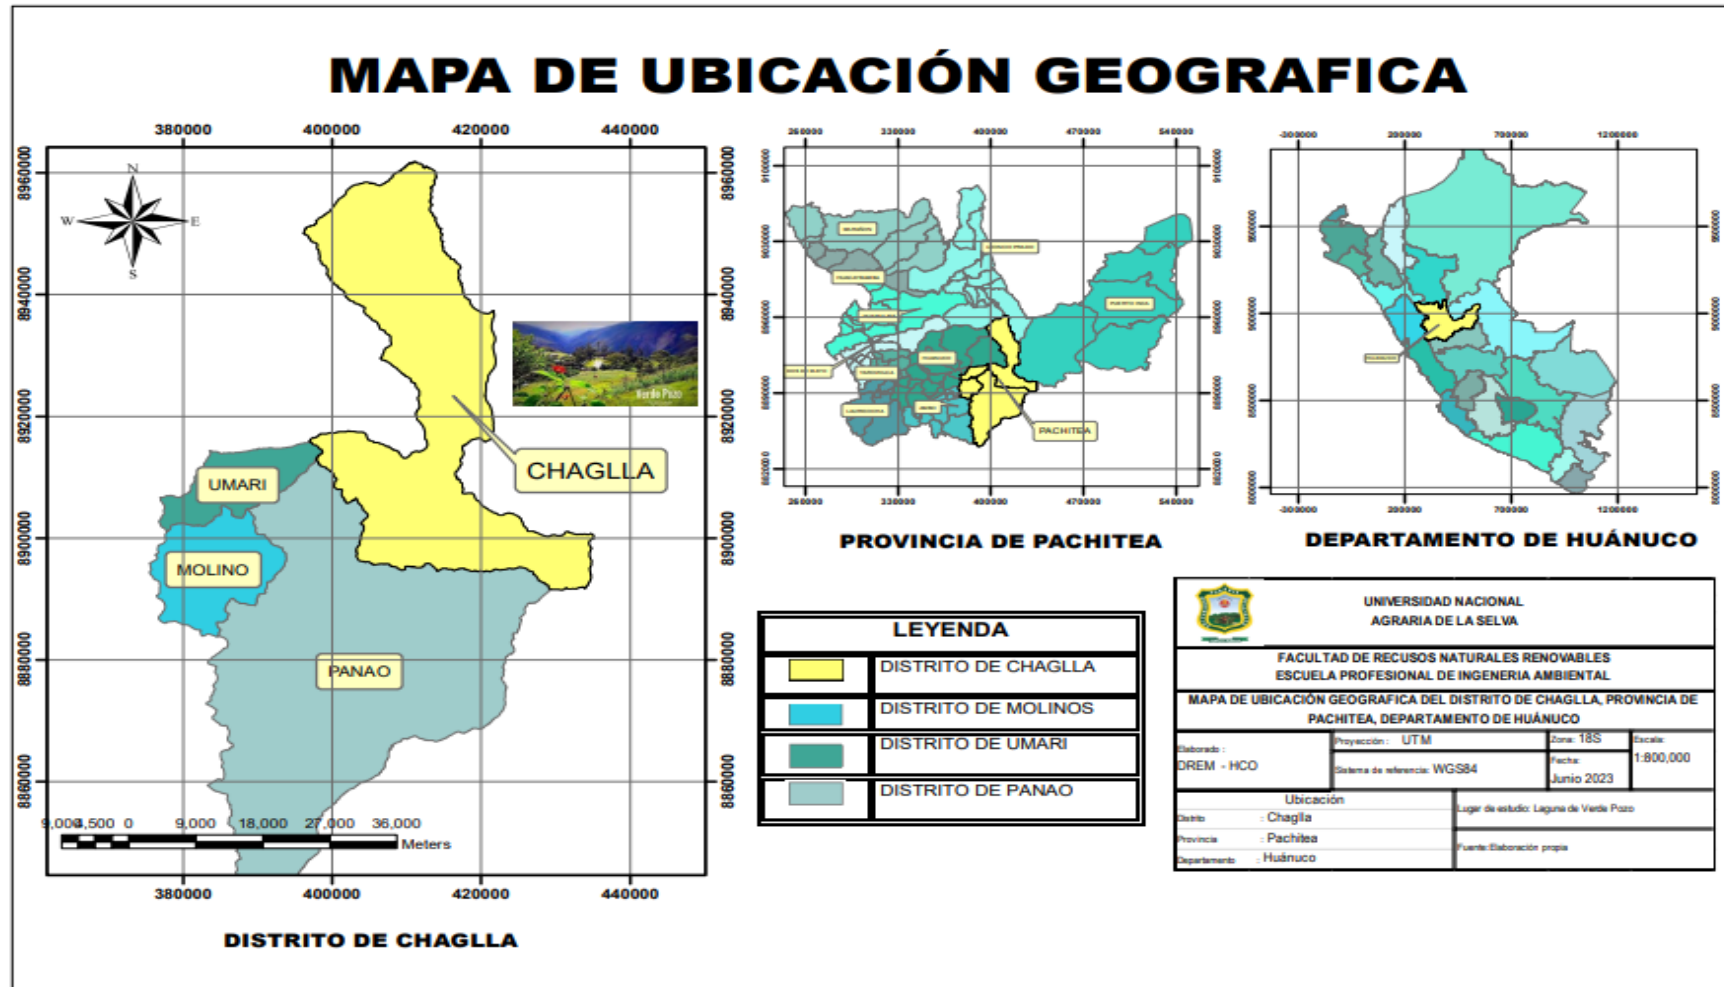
MAPA DE UBICACIÓN GEOGRAFICA

380000 400000 420000 440000

8960000 8940000 8920000 8900000 8880000 8860000

N
W
E
S

Verde Pozo

CHAGLLA

UMARI

MOLINO

PANAO

9,000 4,500 0 9,000 18,000 27,000 36,000
Meters

380000 400000 420000 440000

DISTRITO DE CHAGLLA

260000 330000 400000 470000 540000

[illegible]

PACHITEA

PROVINCIA DE PACHITEA

-300000 200000 700000 1200000

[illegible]

DEPARTAMENTO DE HUÁNUCO

LEYENDA

| | |
|---|---|
| | DISTRITO DE CHAGLLA |
| | DISTRITO DE MOLINOS |
| | DISTRITO DE UMARI |
| | DISTRITO DE PANAO |

UNIVERSIDAD NACIONAL AGRARIA DE LA SELVA

FACULTAD DE RECUSOS NATURALES RENOVABLES
ESCUELA PROFESIONAL DE INGENIERIA AMBIENTAL

MAPA DE UBICACIÓN GEOGRAFICA DEL DISTRITO DE CHAGLLA, PROVINCIA DE PACHITEA, DEPARTAMENTO DE HUÁNUCO

| Elaborado : DREM - HCO | Proyección : UTM | Zona: 18S | Escala: 1:800,000 |
|---|---|---|---|
| | Sistema de referencia: WGS84 | Fecha: Junio 2023 | |

Ubicación
Distrito : Chaglla
Provincia : Pachitea
Departamento : Huánuco

Lugar de estudio: Laguna de Verde Pozo

Fuente:Elaboración propia